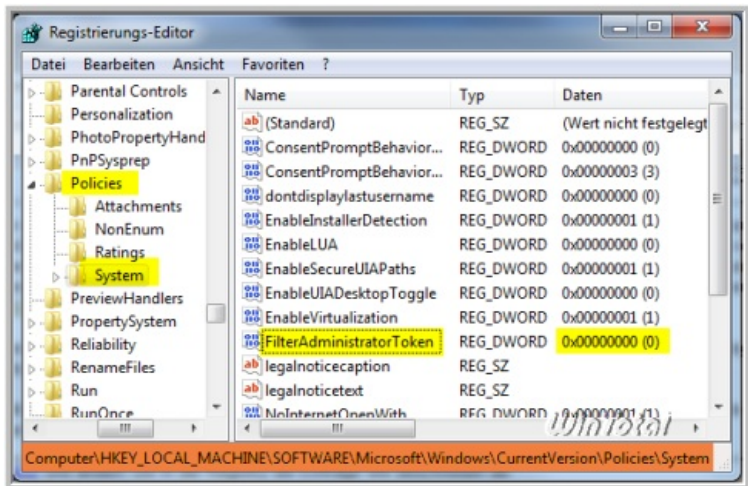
Registrierungs-Editor

Datei Bearbeiten Ansicht Favoriten ?

Parental Controls
Personalization
PhotoPropertyHand
PnPSysprep
Policies
Attachments
NonEnum
Ratings
System
PreviewHandlers
PropertySystem
Reliability
RenameFiles
Run
RunOnce

| Name | Typ | Daten |
|---|---|---|
| (Standard) | REG_SZ | (Wert nicht festgelegt |
| ConsentPromptBehavior... | REG_DWORD | 0x00000000 (0) |
| ConsentPromptBehavior... | REG_DWORD | 0x00000003 (3) |
| dontdisplaylastusername | REG_DWORD | 0x00000000 (0) |
| EnableInstallerDetection | REG_DWORD | 0x00000001 (1) |
| EnableLUA | REG_DWORD | 0x00000000 (0) |
| EnableSecureUIAPaths | REG_DWORD | 0x00000001 (1) |
| EnableUIADesktopToggle | REG_DWORD | 0x00000000 (0) |
| EnableVirtualization | REG_DWORD | 0x00000001 (1) |
| FilterAdministratorToken | REG_DWORD | 0x00000000 (0) |
| legalnoticecaption | REG_SZ | |
| legalnoticetext | REG_SZ | |
| NoInternetOpenWith | REG_DWORD | 0x00000001 (1) |

WinTotal

Computer\HKEY_LOCAL_MACHINE\SOFTWARE\Microsoft\Windows\CurrentVersion\Policies\System